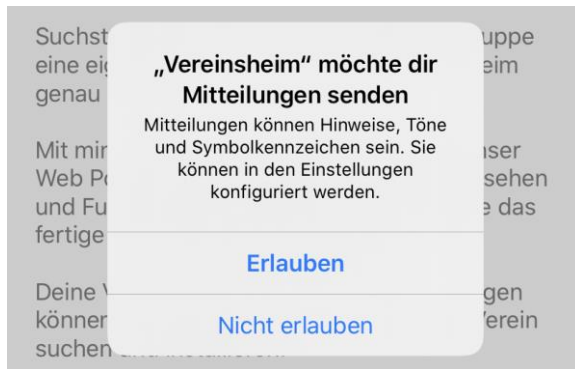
Suchst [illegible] uppe
eine eig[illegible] eim
genau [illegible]

Mit min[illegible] ser
Web Po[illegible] sehen
und Fu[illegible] e das
fertige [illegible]

Deine V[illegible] gen
können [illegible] Verein
suchen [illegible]

„Vereinsheim“ möchte dir Mitteilungen senden

Mitteilungen können Hinweise, Töne und Symbolkennzeichen sein. Sie können in den Einstellungen konfiguriert werden.

Erlauben

Nicht erlauben